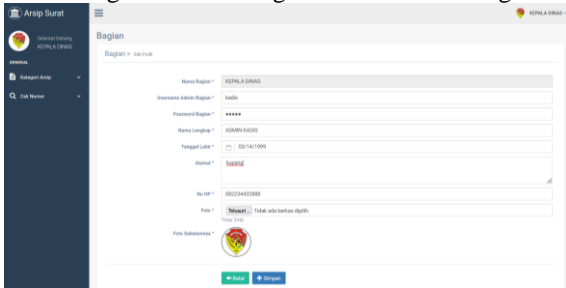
Arsip Surat

Selamat Datang KEPALA DINAS

GENERAL

Kategori Arsip

Cek Nomor

KEPALA DINAS

Bagian

Bagian > Edit Profil

Nama Bagian * KEPALA DINAS

Username Admin Bagian * kadis

Password Bagian * •••••

Nama Lengkap * ADMIN KADIS

Tanggal Lahir * 03/14/1999

Alamat * kupang

No HP * 082234432880

Foto * Telusuri... Tidak ada berkas dipilih.

Foto Sebelumnya *

Batal Simpan